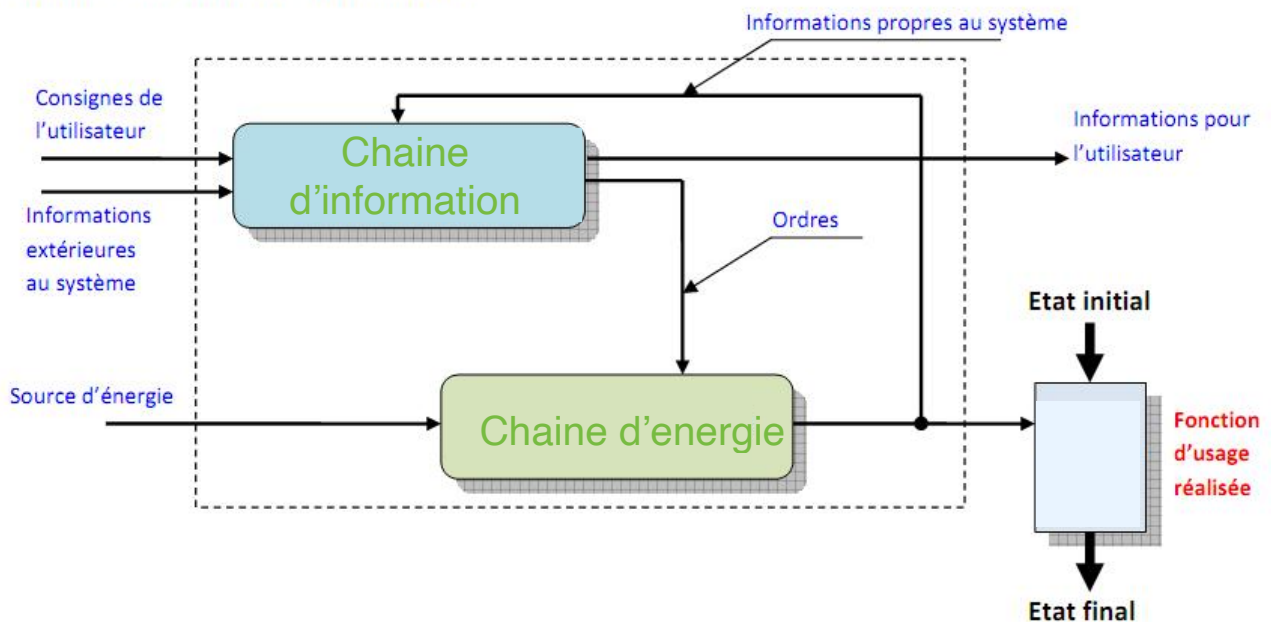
Informations propres au système

Consignes de l'utilisateur

Chaine d'information

Informations pour l'utilisateur

Informations extérieures au système

Ordres

Etat initial

Source d'énergie

Chaine d'energie

Fonction d'usage réalisée

Etat final